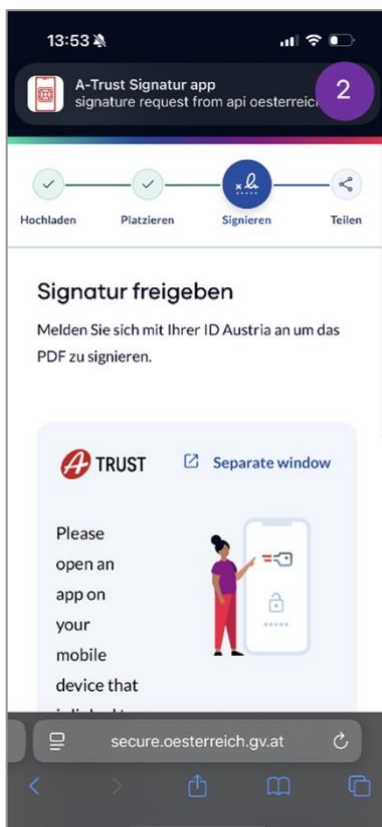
13:53

A-Trust Signatur app
signature request from api oesterreic

2

Hochladen

Platzieren

Signieren

Teilen

Signatur freigeben

Melden Sie sich mit Ihrer ID Austria an um das PDF zu signieren.

A TRUST

Separate window

Please open an app on your mobile device that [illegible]

secure.oesterreich.gv.at